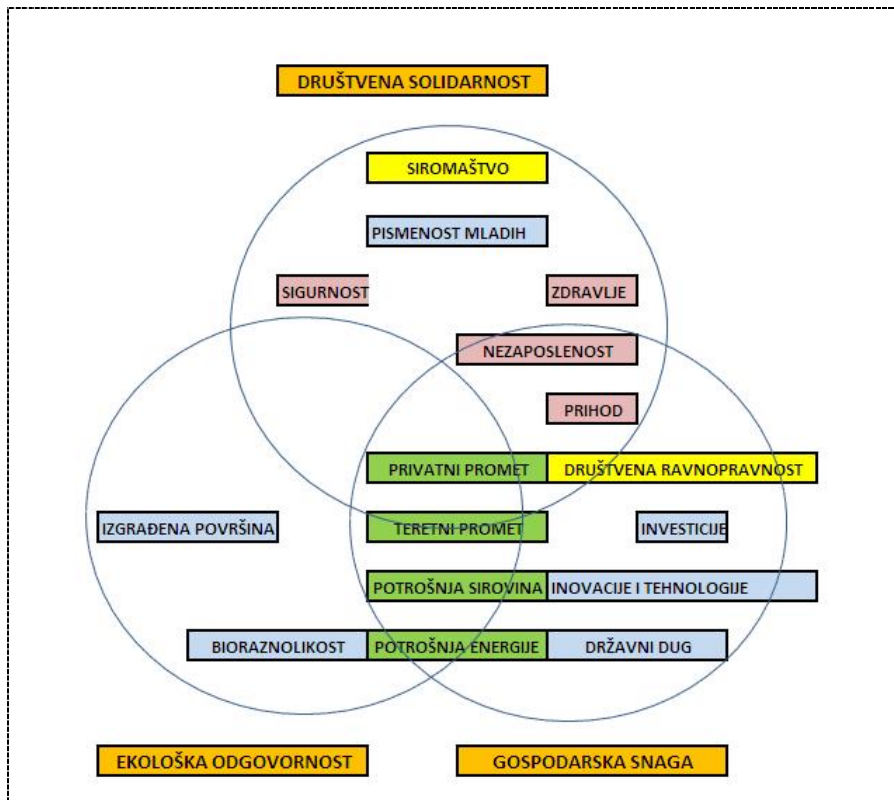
DRUŠTVENA SOLIDARNOST

SIROMAŠTVO

PISMENOST MLADIH

SIGURNOST

ZDRAVLJE

NEZAPOSLENOST

PRIHOD

PRIVATNI PROMET

DRUŠTVENA RAVNOPRAVNOST

IZGRAĐENA POVRŠINA

TERETNI PROMET

INVESTICIJE

POTROŠNJA SIROVINA

INOVACIJE I TEHNOLOGIJE

BIORAZNOLIKOST

POTROŠNJA ENERGIJE

DRŽAVNI DUG

EKOLOŠKA ODGOVORNOST

GOSPODARSKA SNAGA